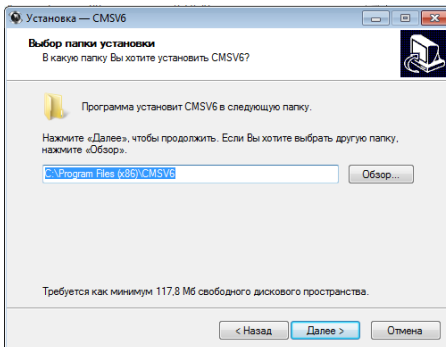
Установка — CMSV6

Выбор папки установки
В какую папку Вы хотите установить CMSV6?

Программа установит CMSV6 в следующую папку.

Нажмите «Далее», чтобы продолжить. Если Вы хотите выбрать другую папку, нажмите «Обзор».

C:\Program Files (x86)\CMSV6

Обзор...

Требуется как минимум 117,8 Мб свободного дискового пространства.

< Назад
Далее >
Отмена